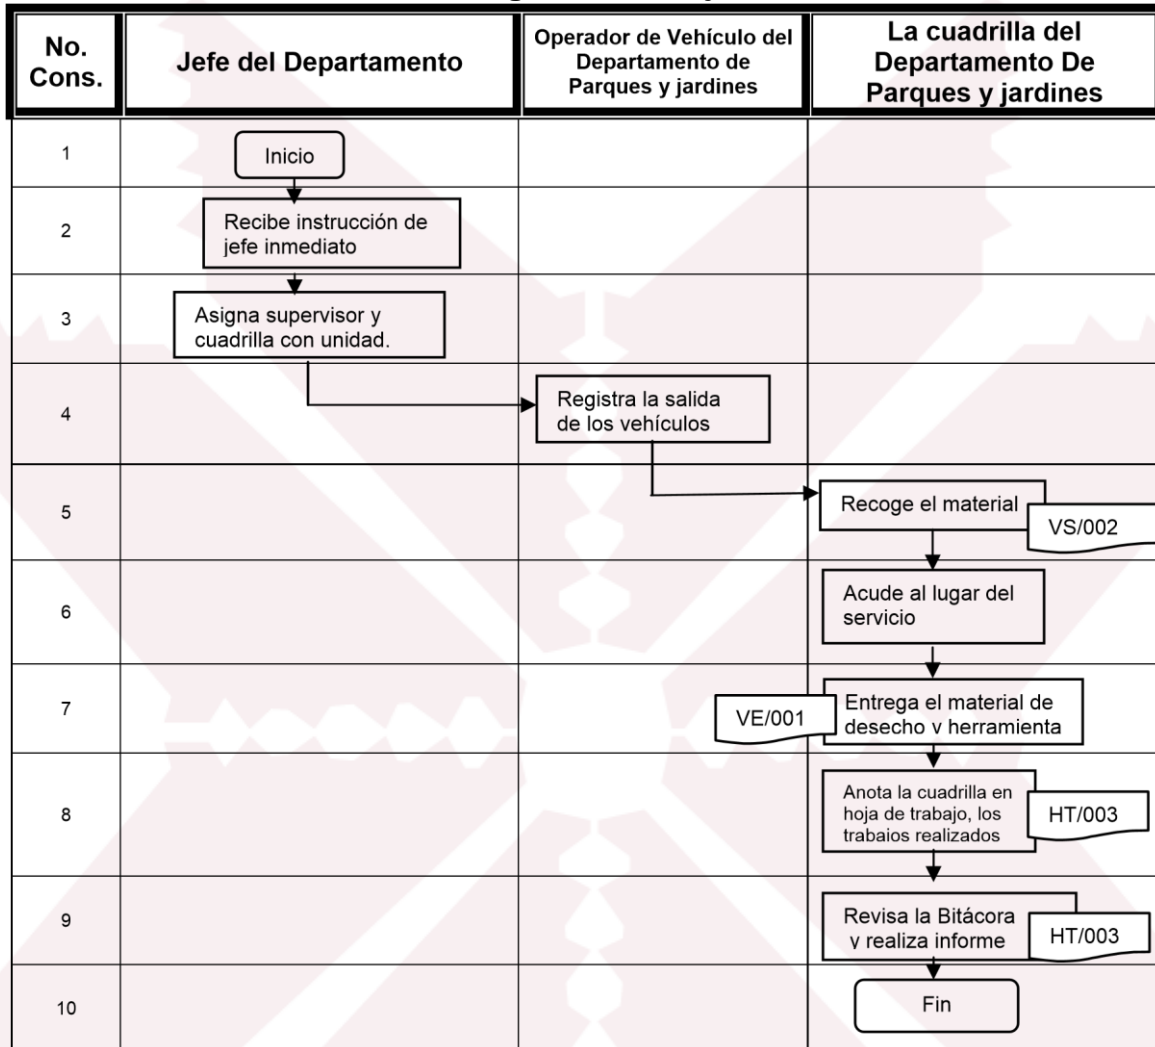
| No. Cons. | Jefe del Departamento | Operador de Vehículo del Departamento de Parques y jardines | La cuadrilla del Departamento De Parques y jardines |
|---|---|---|---|
| 1 | Inicio | | |
| 2 | Recibe instrucción de jefe inmediato | | |
| 3 | Asigna supervisor y cuadrilla con unidad. | | |
| 4 | | Registra la salida de los vehículos | |
| 5 | | | Recoge el material VS/002 |
| 6 | | | Acude al lugar del servicio |
| 7 | | VE/001 | Entrega el material de desecho v herramienta |
| 8 | | | Anota la cuadrilla en hoja de trabajo, los trabaios realizados HT/003 |
| 9 | | | Revisa la Bitácora v realiza informe HT/003 |
| 10 | | | Fin |